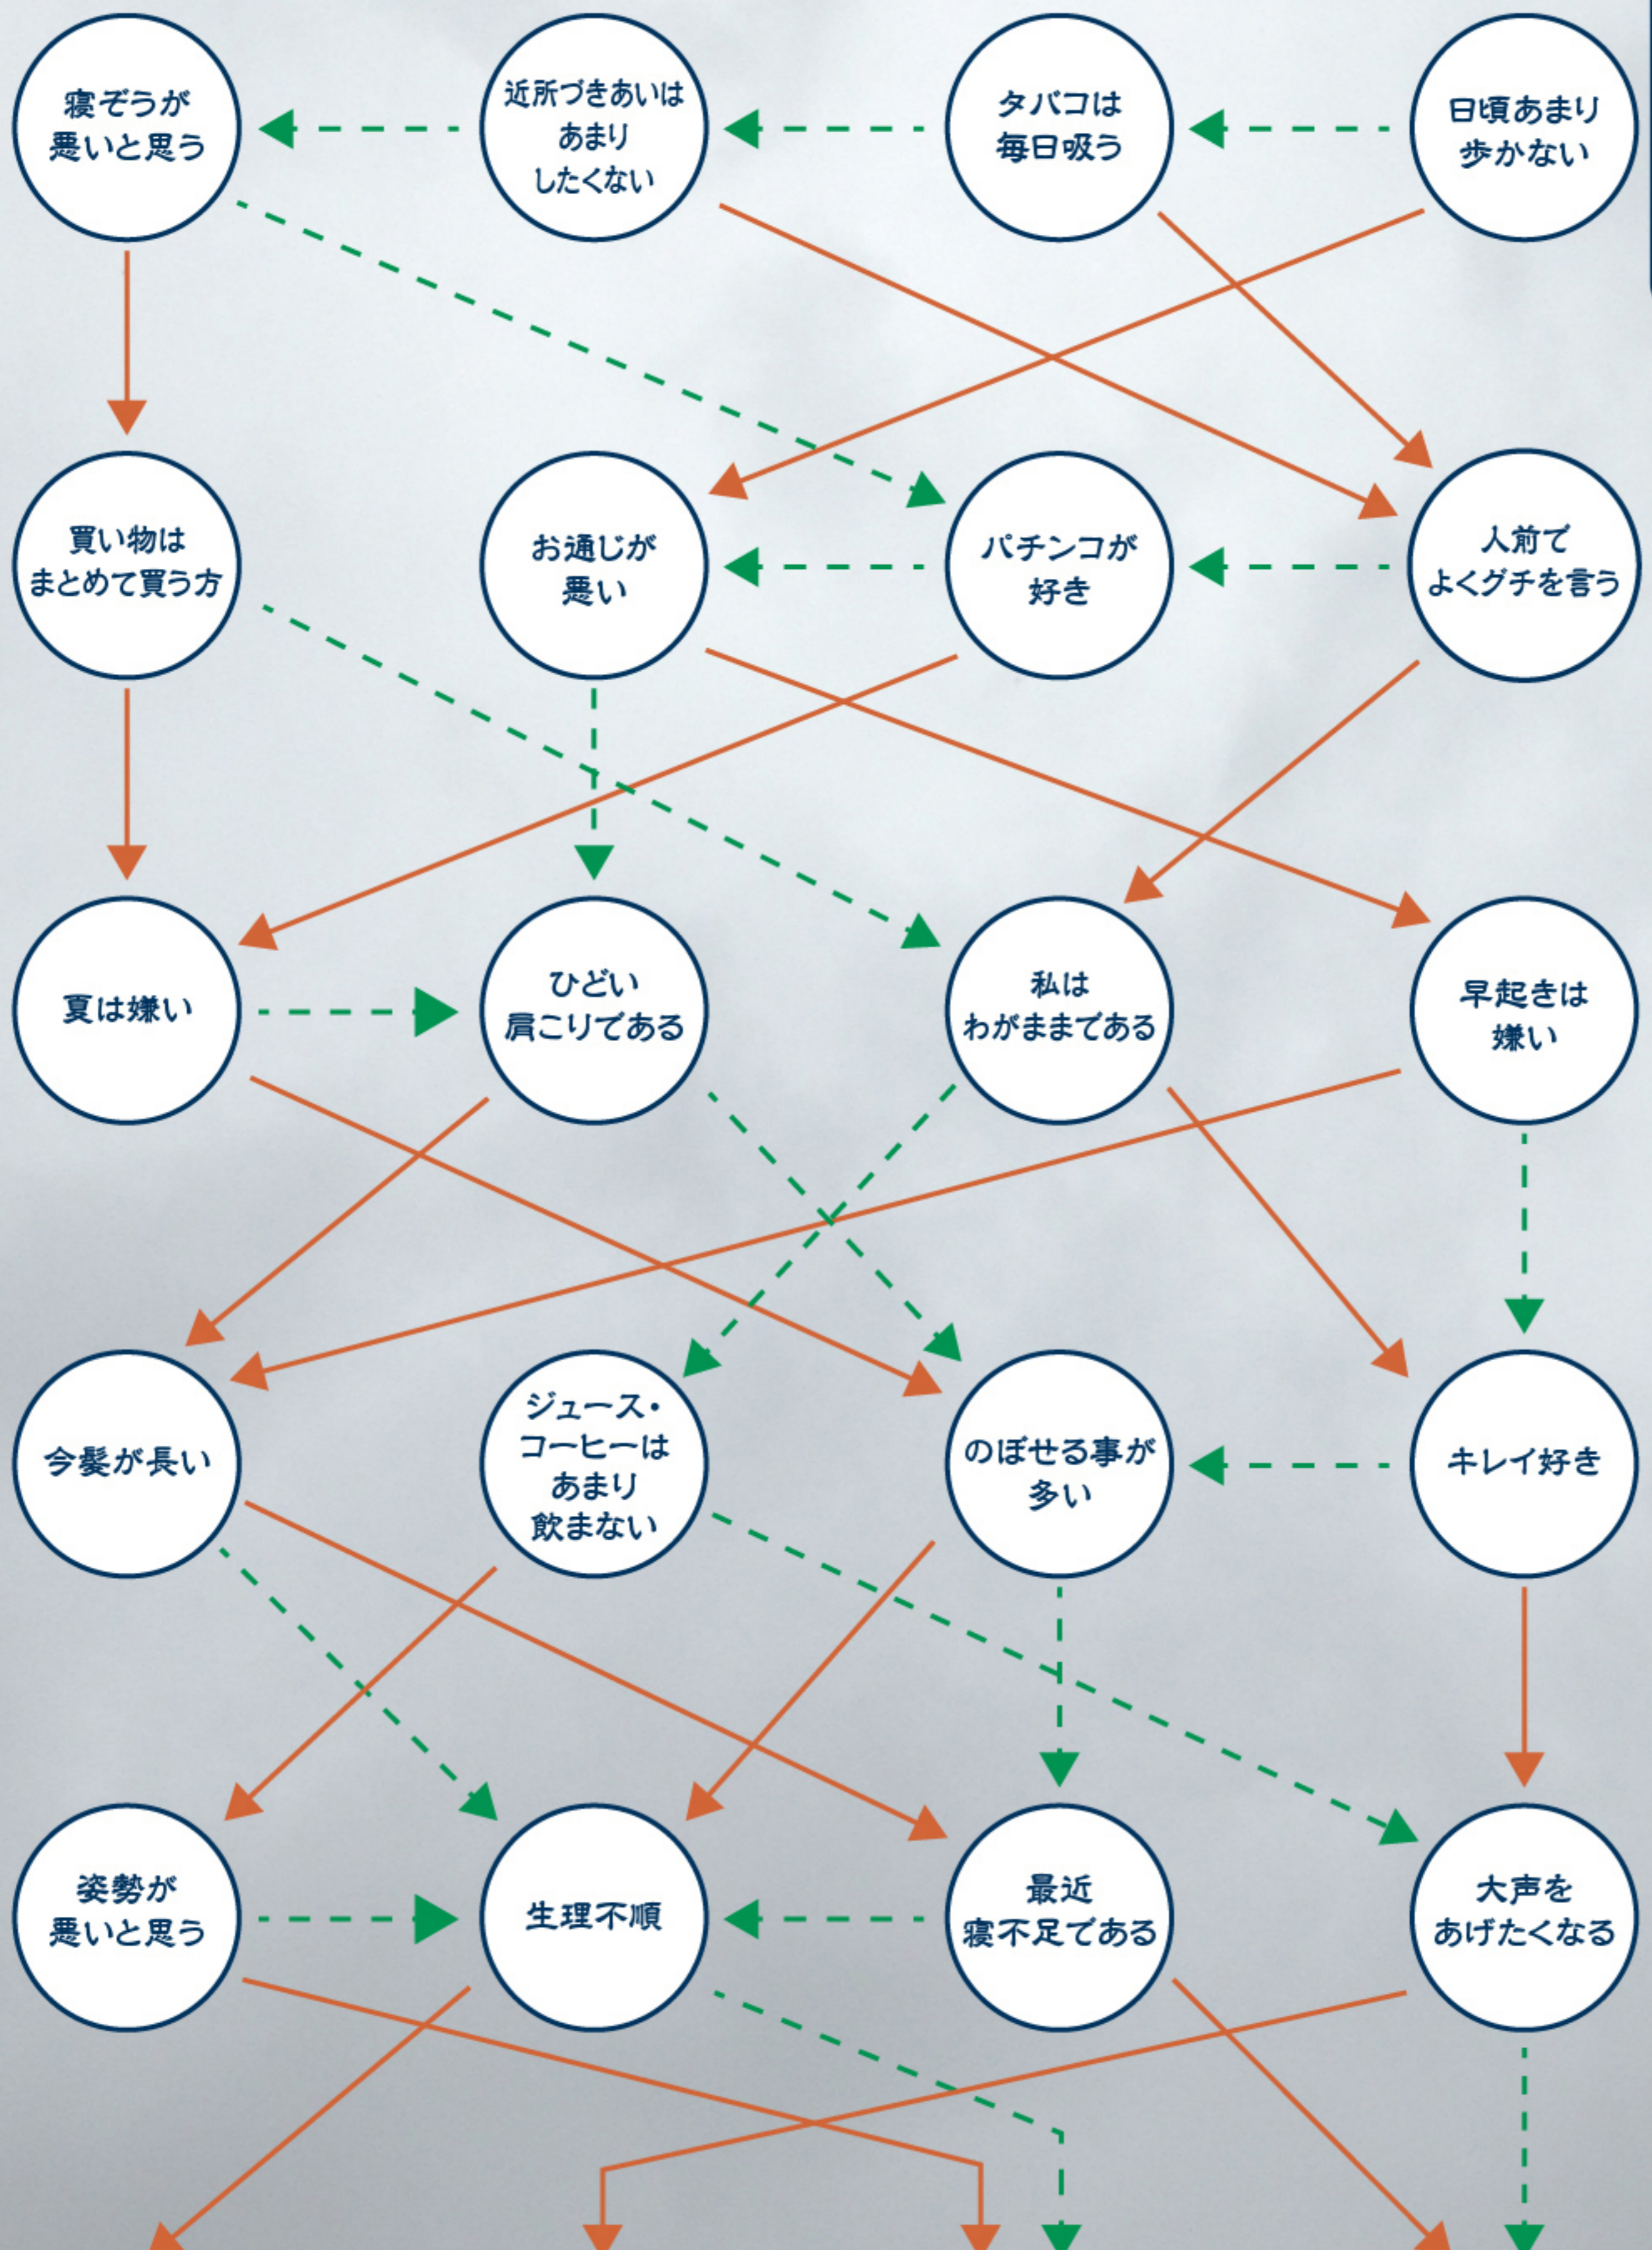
寝ぞうが悪いと思う

近所づきあいはあまりしたくない

タバコは毎日吸う

日頃あまり歩かない

買い物はまとめて買う方

お通じが悪い

パチンコが好き

人前でよくグチを言う

夏は嫌い

ひどい肩こりである

私はわがままである

早起きは嫌い

今髪が長い

ジュース・コーヒーはあまり飲まない

のぼせる事が多い

キレイ好き

姿勢が悪いと思う

生理不順

最近寝不足である

大声をあげたくなる